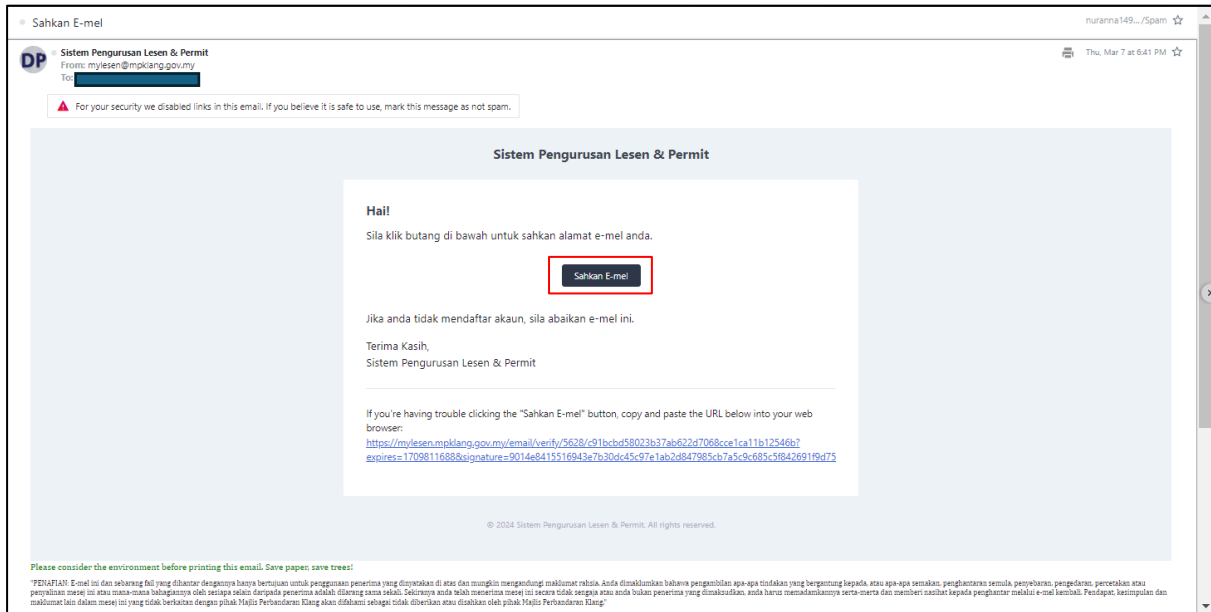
Sahkan E-mel

nuranna149.../Spam

DP

Sistem Pengurusan Lesen & Permit
From: mylesen@mpklang.gov.my
To:

Thu, Mar 7 at 6:41 PM

For your security we disabled links in this email. If you believe it is safe to use, mark this message as not spam.

Sistem Pengurusan Lesen & Permit

Hai!

Sila klik butang di bawah untuk sahkan alamat e-mel anda.

Sahkan E-mel

Jika anda tidak mendaftar akaun, sila abaikan e-mel ini.

Terima Kasih,
Sistem Pengurusan Lesen & Permit

If you're having trouble clicking the "Sahkan E-mel" button, copy and paste the URL below into your web browser:
https://mylesen.mpklang.gov.my/email/verify/5628/c91bcbd58023b37ab622d7068cce1ca11b12546b?expires=1709811688&signature=9014e8415516943e7b30dc45c97e1ab2d847985cb7a5c9c685c5f842691f9d75

© 2024 Sistem Pengurusan Lesen & Permit. All rights reserved.

Please consider the environment before printing this email. Save paper, save trees!

"PENAFIAN: E-mel ini dan sebarang fail yang dihantar denganya hanya bertujuan untuk penggunaan penerima yang dinyatakan di atas dan mungkin mengandungi maklumat rahsia. Anda dimaklumkan bahawa pengambilan apa-apa tindakan yang bergantung kepada, atau apa-apa semakan, penghantaran semula, penyebaran, pengedaran, percetakan atau penyalinan mesej ini atau mana-mana bahagiannya oleh sesiapa selain daripada penerima adalah dilarang sama sekali. Sekiranya anda telah menerima mesej ini secara tidak sengaja atau anda bukan penerima yang dimaksudkan, anda harus memadamkannya serta-merta dan memberi nasihat kepada penghantar melalui e-mel kembali. Pendapat, kesimpulan dan maklumat lain dalam mesej ini yang tidak berkaitan dengan pihak Majlis Perbandaran Klang akan difahami sebagai tidak diberikan atau disahkan oleh pihak Majlis Perbandaran Klang."